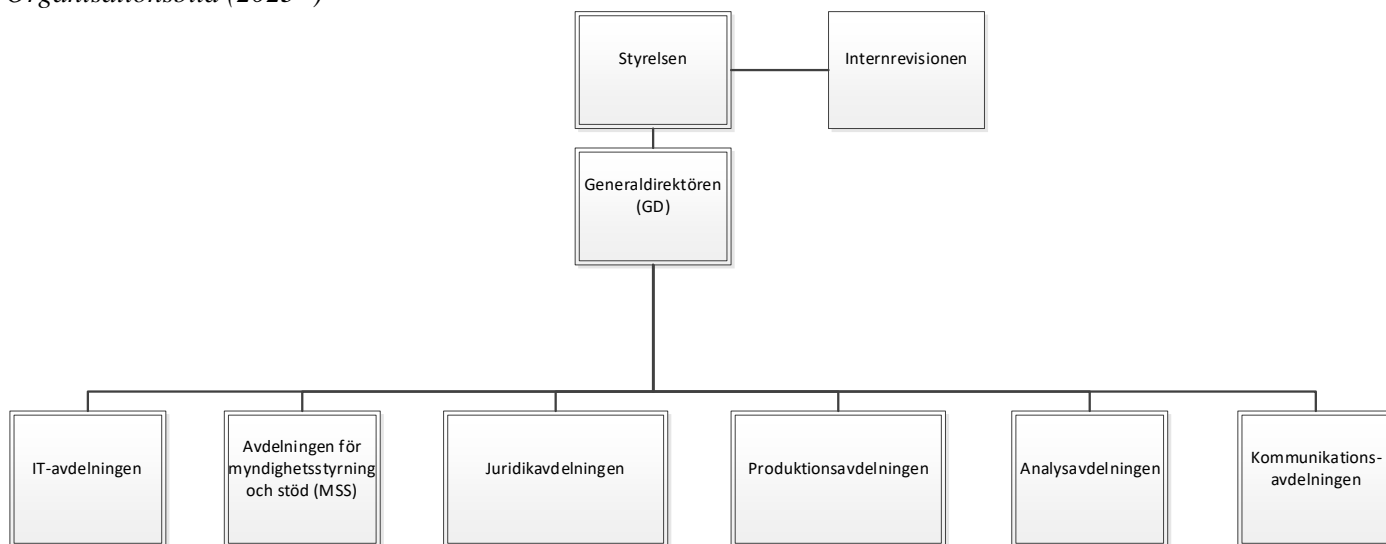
Organisationsbild (2025-)

Styrelsen

Internrevisionen

Generaldirektören (GD)

IT-avdelningen

Avdelningen för myndighetsstyrning och stöd (MSS)

Juridikavdelningen

Produktionsavdelningen

Analysavdelningen

Kommunikationsavdelningen